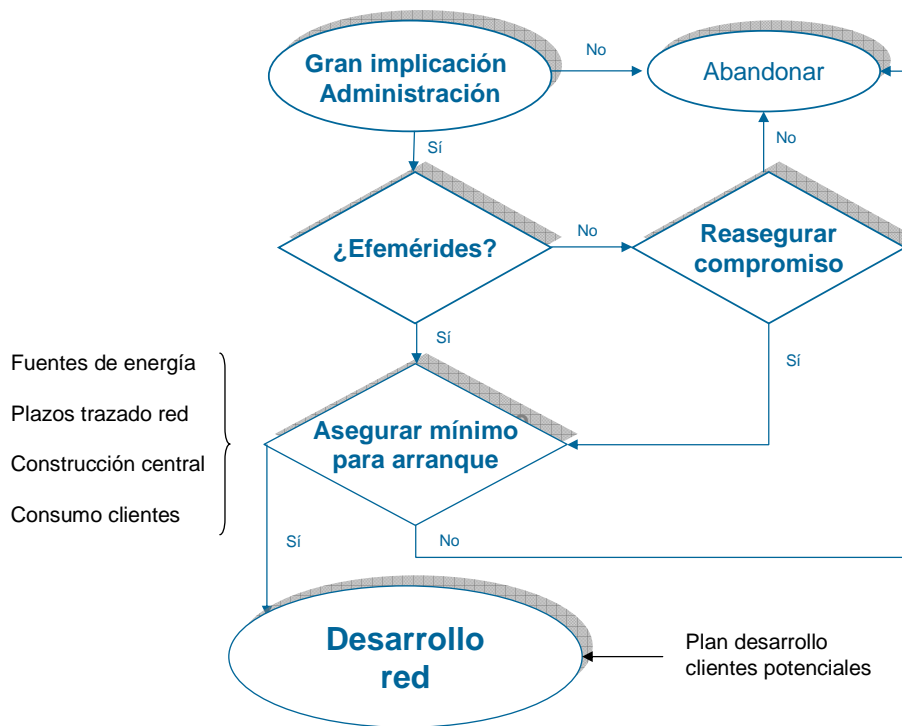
Gran implicación Administración

No

Abandonar

Sí

No

¿Efemérides?

No

Reasegurar compromiso

Sí

Sí

Fuentes de energía

Plazos trazado red

Construcción central

Consumo clientes

Asegurar mínimo para arranque

Sí

No

Desarrollo red

Plan desarrollo clientes potenciales